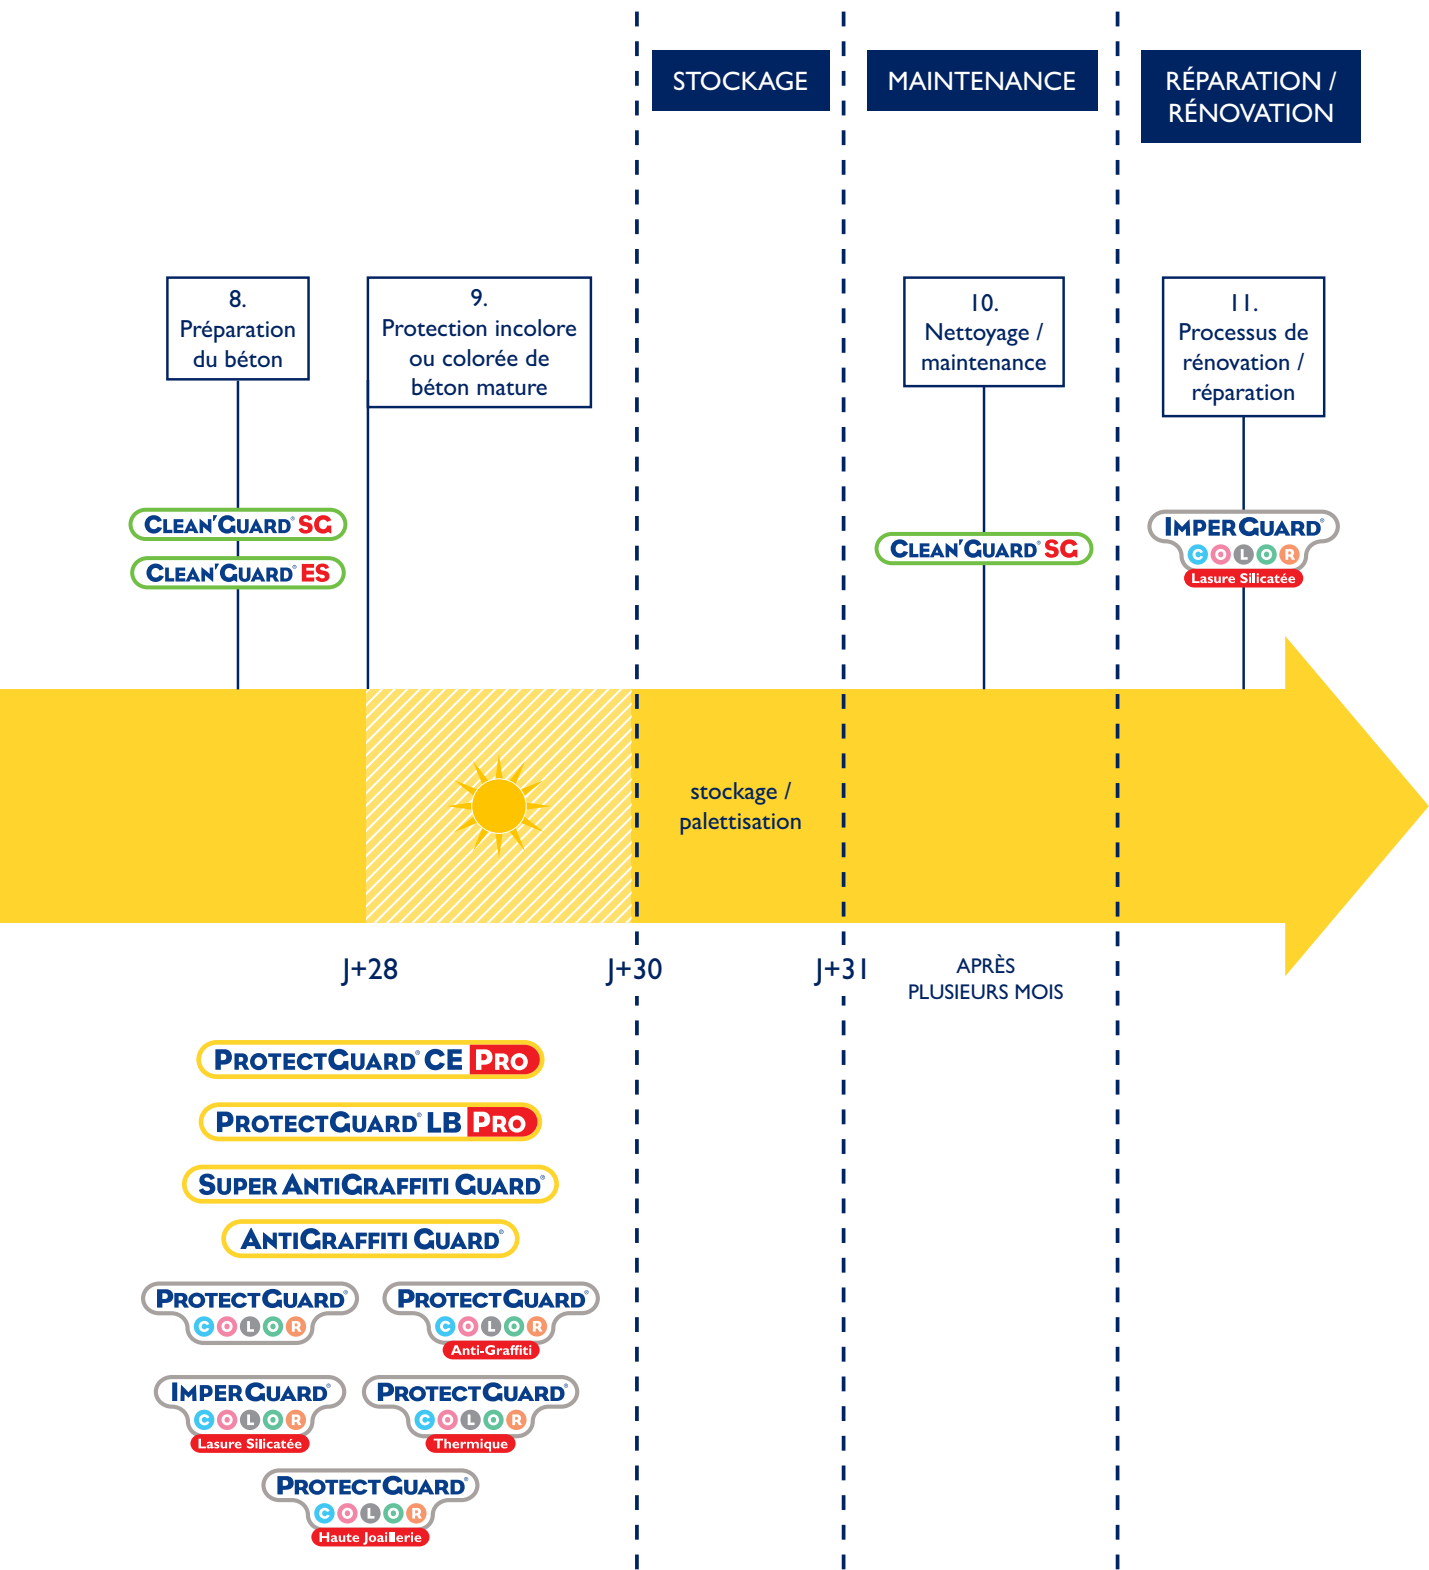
STOCKAGE

MAINTENANCE

RÉPARATION / RÉNOVATION

8. Préparation du béton

9. Protection incolore ou colorée de béton mature

10. Nettoyage / maintenance

11. Processus de rénovation / réparation

CLEAN'GUARD® SG
CLEAN'GUARD® ES

CLEAN'GUARD® SG

IMPERGUARD® COLOR Lasure Silicatée

stockage / palettisation

J+28

J+30

J+31

APRÈS PLUSIEURS MOIS

PROTECTGUARD® CE PRO

PROTECTGUARD® LB PRO

SUPER ANTIGRAFFITI GUARD®

ANTIGRAFFITI GUARD®

PROTECTGUARD® COLOR

PROTECTGUARD® COLOR Anti-Graffiti

IMPERGUARD® COLOR Lasure Silicatée

PROTECTGUARD® COLOR Thermique

PROTECTGUARD® COLOR Haute Joaillerie